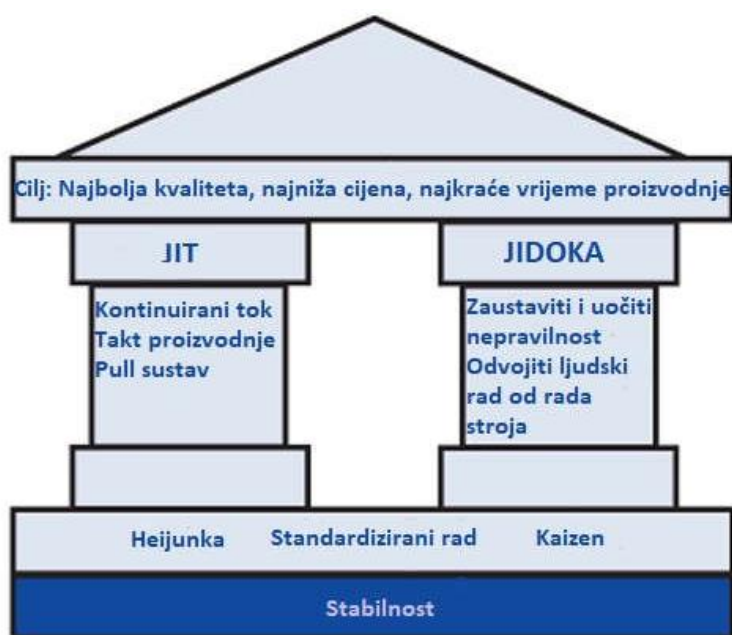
Cilj: Najbolja kvaliteta, najniža cijena, najkraće vrijeme proizvodnje

JIT

Kontinuirani tok
Takt proizvodnje
Pull sustav

JIDOKA

Zaustaviti i uočiti nepravilnost
Odvojiti ljudski rad od rada stroja

Heijunka Standardizirani rad Kaizen

Stabilnost